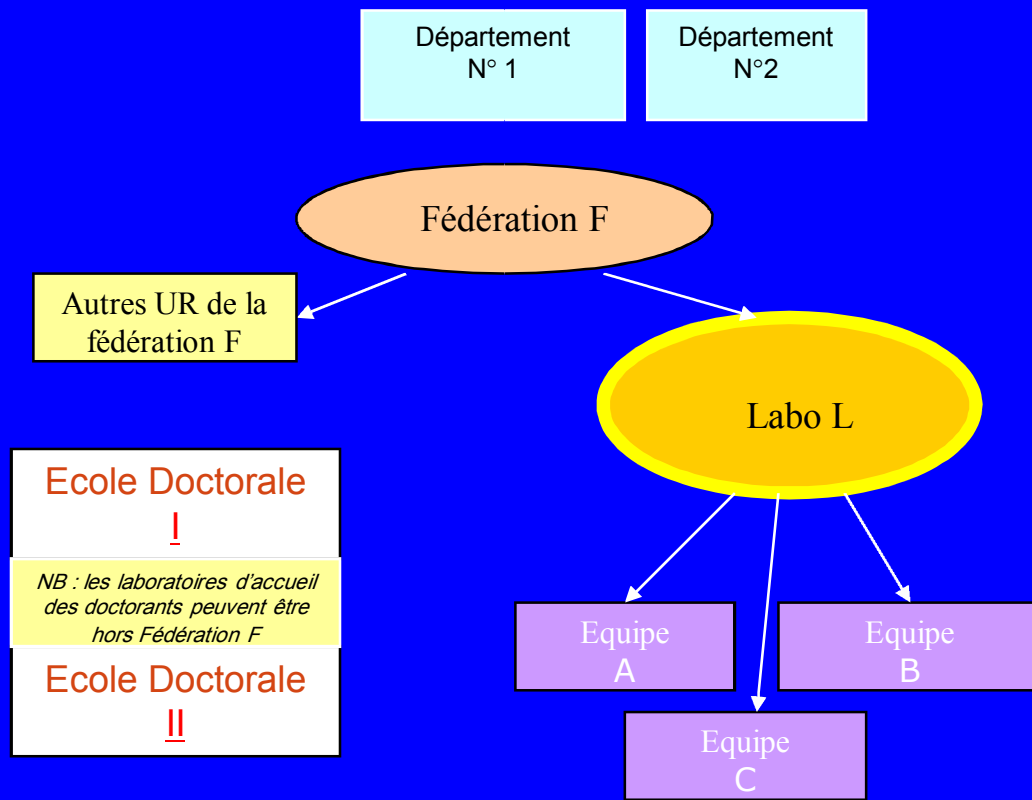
Département
N° 1

Département
N°2

Fédération F

Autres UR de la fédération F

Labo L

Ecole Doctorale
I

NB : les laboratoires d'accueil des doctorants peuvent être hors Fédération F

Ecole Doctorale
II

Equipe
A

Equipe
B

Equipe
C